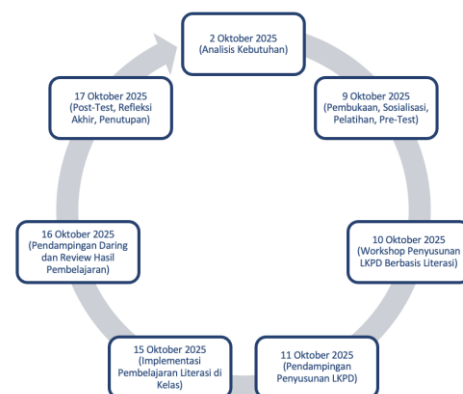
2 Oktober 2025
(Analisis Kebutuhan)

9 Oktober 2025
(Pembukaan, Sosialisasi, Pelatihan, Pre-Test)

10 Oktober 2025
(Workshop Penyusunan LKPD Berbasis Literasi)

11 Oktober 2025
(Pendampingan Penyusunan LKPD)

15 Oktober 2025
(Implementasi Pembelajaran Literasi di Kelas)

16 Oktober 2025
(Pendampingan Daring dan Review Hasil Pembelajaran)

17 Oktober 2025
(Post-Test, Refleksi Akhir, Penutupan)